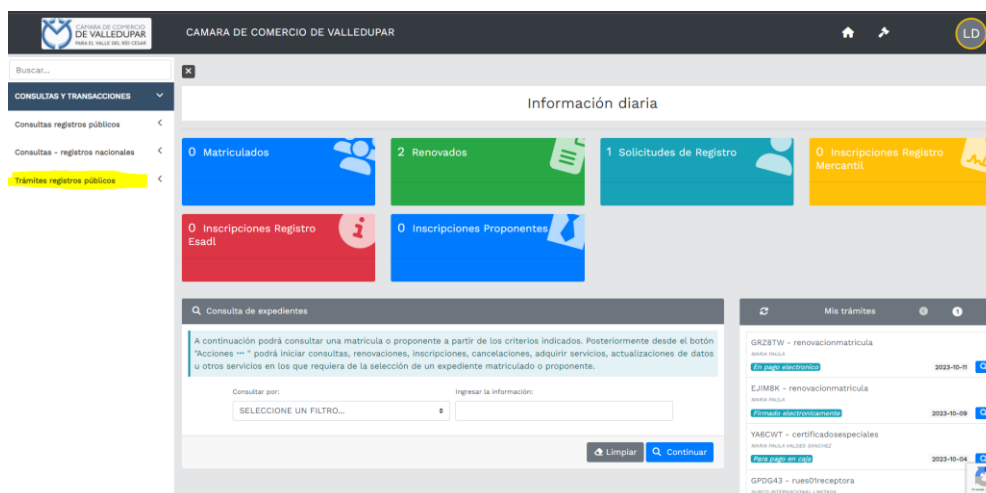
CAMARA DE COMERCIO DE VALLEDUPAR PARA EL VALLE DEL RÍO CESAR

CAMARA DE COMERCIO DE VALLEDUPAR

LD

Buscar...

CONSULTAS Y TRANSACCIONES

Consultas registros públicos

Consultas - registros nacionales

Trámites registros públicos

Información diaria

0 Matriculados

2 Renovados

1 Solicitudes de Registro

0 Inscripciones Registro Mercantil

0 Inscripciones Registro Esadl

0 Inscripciones Proponentes

Consulta de expedientes

A continuación podrá consultar una matrícula o proponente a partir de los criterios indicados. Posteriormente desde el botón "Acciones ··· " podrá iniciar consultas, renovaciones, inscripciones, cancelaciones, adquirir servicios, actualizaciones de datos u otros servicios en los que requiera de la selección de un expediente matriculado o proponente.

Consultar por:

SELECCIONE UN FILTRO...

Ingresar la información:

Limpiar

Continuar

Mis trámites

GRZ8TW - renovacionmatricula
MARIA PAULA
En pago electronico
2023-10-11

EJIM8K - renovacionmatricula
MARIA PAULA
Firmado electronicamente
2023-10-09

YA6CWT - certificadosespeciales
MARIA PAULA VALDES SANCHEZ
Para pago en caja
2023-10-04

GPDG43 - rues01receptora
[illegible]